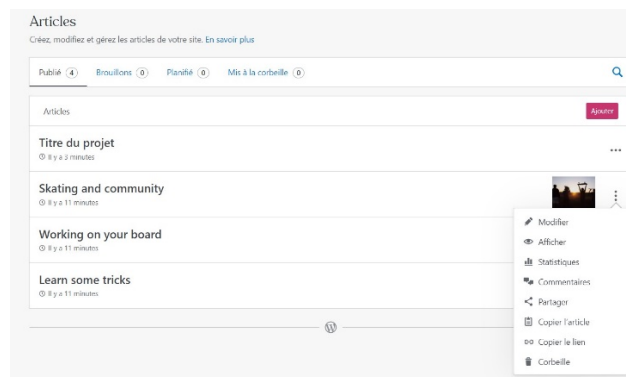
Articles

Créez, modifiez et gérez les articles de votre site. En savoir plus

Publié 4 Brouillons 0 Planifié 0 Mis à la corbeille 0

Articles

Ajouter

Titre du projet
Il y a 3 minutes

Skating and community
Il y a 11 minutes

Working on your board
Il y a 11 minutes

Learn some tricks
Il y a 11 minutes

Modifier
Afficher
Statistiques
Commentaires
Partager
Copier l'article
Copier le lien
Corbeille